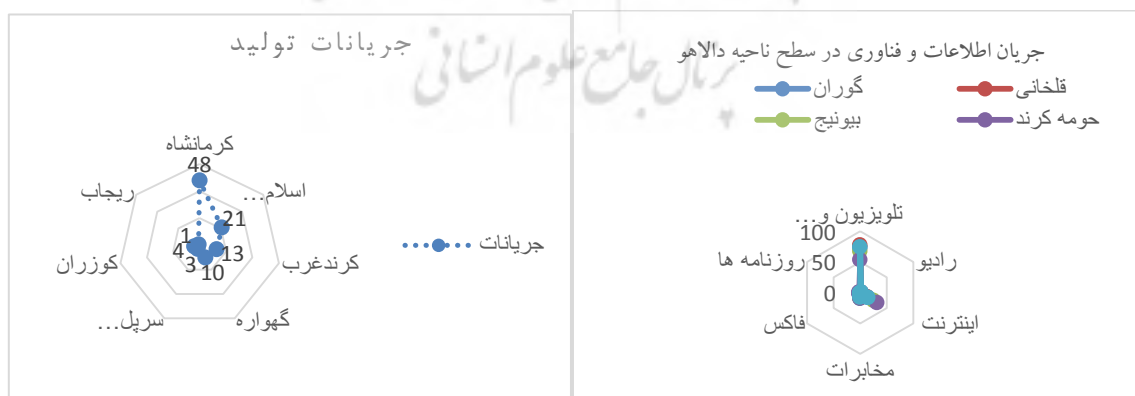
جریانات تولید

کرمانشاه
48
اسلام...
21
کرندغرب
13
گهواره
10
سرپل...
3
کوزران
4
ریجاب
1

جریانات

جریان اطلاعات و فناوری در سطح ناحیه دالاهو
قلخانی
گوران
حومه کرند
بیونیج

تلویزیون و...
100
50
0
رادیو
اینترنت
مخابرات
فاکس
روزنامه ها

پرتال جامع علوم انسانی